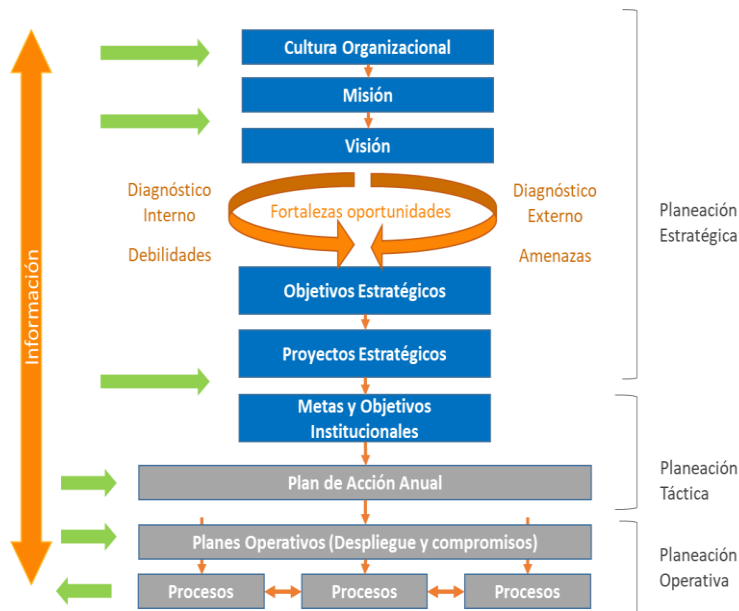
Información

Cultura Organizacional

Misión

Visión

Diagnóstico Interno

Debilidades

Fortalezas oportunidades

Diagnóstico Externo

Amenazas

Objetivos Estratégicos

Proyectos Estratégicos

Planeación Estratégica

Metas y Objetivos Institucionales

Plan de Acción Anual

Planeación Táctica

Planes Operativos (Despliegue y compromisos)

Procesos

Procesos

Procesos

Planeación Operativa